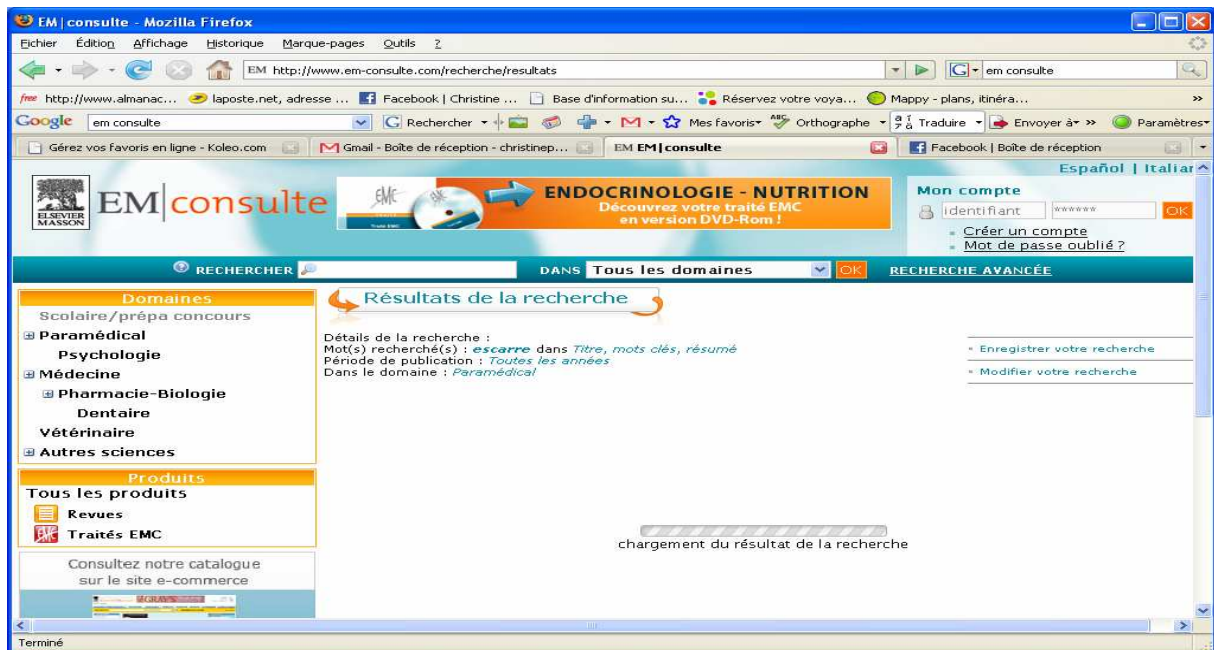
EM | consulte - Mozilla Firefox

Fichier Édition Affichage Historique Marque-pages Outils ?

EM http://www.em-consulte.com/recherche/resultats

em consulte

http://www.almanac... laposte.net, adresse ... Facebook | Christine ... Base d'information su... Réservez votre voya... Mappy - plans, itinéra...

Google em consulte Rechercher Mes favoris Orthographe Traduire Envoyer à Paramètres

Gérez vos favoris en ligne - Koleo.com | Gmail - Boîte de réception - christinep... | EM EM|consulte | Facebook | Boîte de réception

Español | Italiar

ELSEVIER MASSON EM|consulte

EMC

ENDOCRINOLOGIE - NUTRITION
Découvrez votre traité EMC en version DVD-Rom !

Mon compte
identifiant ****** OK
Créer un compte
Mot de passe oublié ?

RECHERCHER DANS Tous les domaines OK RECHERCHE AVANCÉE

Domaines
Scolaire/prépa concours
Paramédical
Psychologie
Médecine
Pharmacie-Biologie
Dentaire
Vétérinaire
Autres sciences

Produits
Tous les produits
Revues
Traités EMC

Consultez notre catalogue sur le site e-commerce

Résultats de la recherche

Détails de la recherche :
Mot(s) recherché(s) : escarre dans Titre, mots clés, résumé
Période de publication : Toutes les années
Dans le domaine : Paramédical

Enregistrer votre recherche
Modifier votre recherche

chargement du résultat de la recherche

Terminé